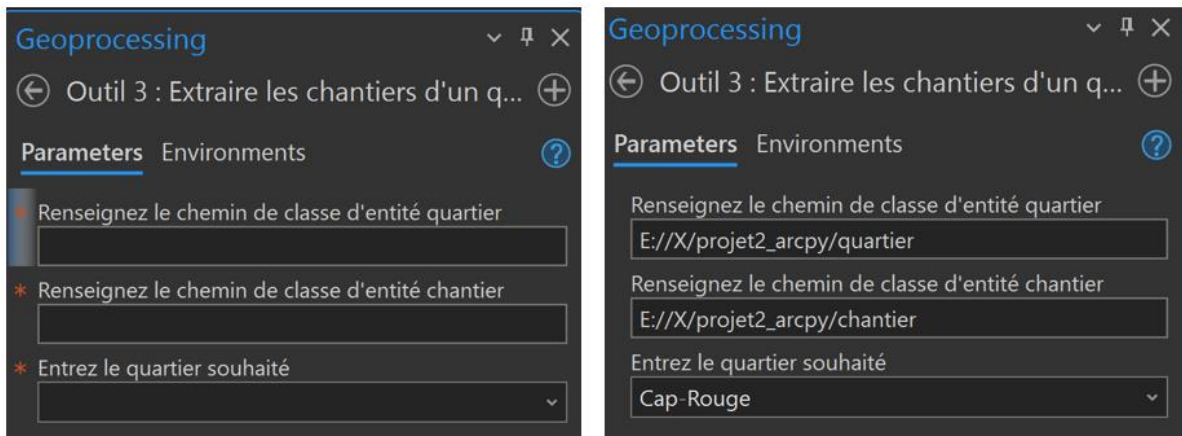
Geoprocessing

Outil 3 : Extraire les chantiers d'un q...

Parameters Environments

?

* Renseignez le chemin de classe d'entité quartier

* Renseignez le chemin de classe d'entité chantier

* Entrez le quartier souhaité

Geoprocessing

Outil 3 : Extraire les chantiers d'un q...

Parameters Environments

?

Renseignez le chemin de classe d'entité quartier

E://X/projet2_arcpy/quartier

Renseignez le chemin de classe d'entité chantier

E://X/projet2_arcpy/chantier

Entrez le quartier souhaité

Cap-Rouge